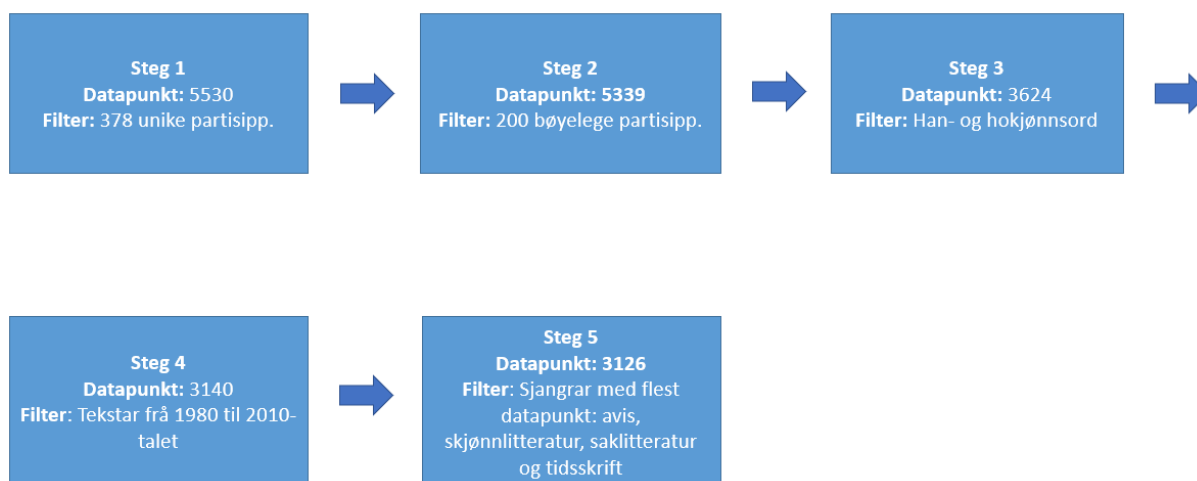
**Steg 1**
**Datapunkt:** 5530
**Filter:** 378 unike partisipp.

**Steg 2**
**Datapunkt: 5339**
**Filter:** 200 bøyelege partisipp.

**Steg 3**
**Datapunkt:** 3624
**Filter:** Han- og hokjønnsord

**Steg 4**
**Datapunkt:** 3140
**Filter**: Tekstar frå 1980 til 2010-talet

**Steg 5**
**Datapunkt: 3126**
**Filter**: Sjangrar med flest datapunkt: avis, skjønnlitteratur, saklitteratur og tidsskrift